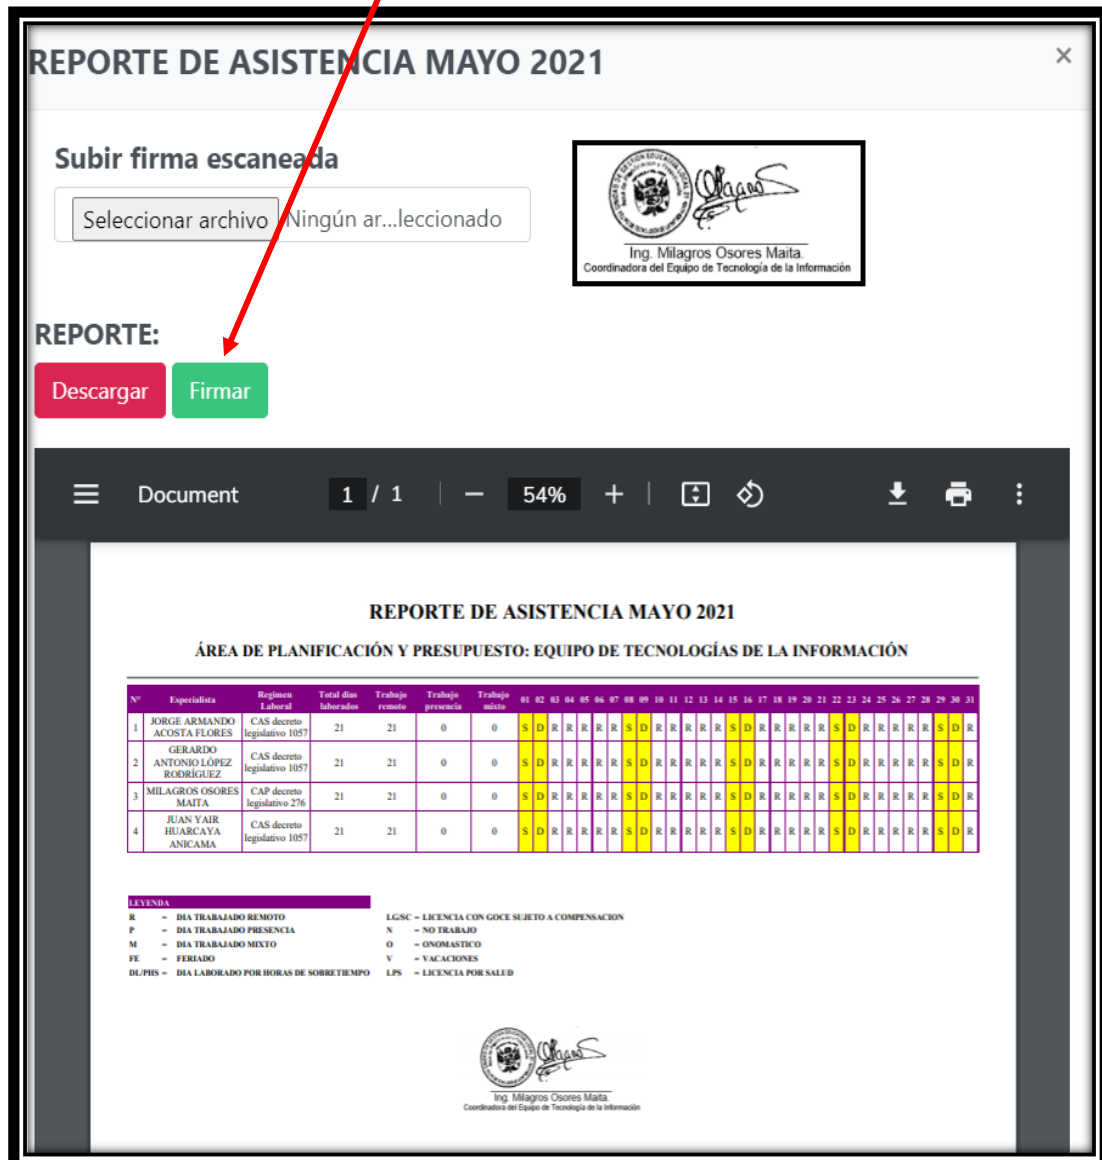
REPORTE DE ASISTENCIA MAYO 2021

×

Subir firma escaneada

Seleccionar archivo Ningún ar...leccionado

Ing. Milagros Osores Maita.
Coordinadora del Equipo de Tecnología de la Información

REPORTE:

Descargar Firmar

Document 1 / 1 — 54% +

REPORTE DE ASISTENCIA MAYO 2021

ÁREA DE PLANIFICACIÓN Y PRESUPUESTO: EQUIPO DE TECNOLOGÍAS DE LA INFORMACIÓN

| N° | Especialista | Regimen Laboral | Total dias laborados | Trabajo remoto | Trabajo presencia | Trabajo mixto | 01 | 02 | 03 | 04 | 05 | 06 | 07 | 08 | 09 | 10 | 11 | 12 | 13 | 14 | 15 | 16 | 17 | 18 | 19 | 20 | 21 | 22 | 23 | 24 | 25 | 26 | 27 | 28 | 29 | 30 | 31 |
|---|---|---|---|---|---|---|---|---|---|---|---|---|---|---|---|---|---|---|---|---|---|---|---|---|---|---|---|---|---|---|---|---|---|---|---|---|---|
| 1 | JORGE ARMANDO ACOSTA FLORES | CAS decreto legislativo 1057 | 21 | 21 | 0 | 0 | S | D | R | R | R | R | R | S | D | R | R | R | R | R | S | D | R | R | R | R | R | S | D | R | R | R | R | R | S | D | R |
| 2 | GERARDO ANTONIO LÓPEZ RODRÍGUEZ | CAS decreto legislativo 1057 | 21 | 21 | 0 | 0 | S | D | R | R | R | R | R | S | D | R | R | R | R | R | S | D | R | R | R | R | R | S | D | R | R | R | R | R | S | D | R |
| 3 | MILAGROS OSORES MAITA | CAP decreto legislativo 276 | 21 | 21 | 0 | 0 | S | D | R | R | R | R | R | S | D | R | R | R | R | R | S | D | R | R | R | R | R | S | D | R | R | R | R | R | S | D | R |
| 4 | JUAN YAIR HUARCAYA ANICAMA | CAS decreto legislativo 1057 | 21 | 21 | 0 | 0 | S | D | R | R | R | R | R | S | D | R | R | R | R | R | S | D | R | R | R | R | R | S | D | R | R | R | R | R | S | D | R |

LEYENDA
R – DIA TRABAJADO REMOTO
P – DIA TRABAJADO PRESENCIA
M – DIA TRABAJADO MIXTO
FE – FERIADO
DL/PHS – DIA LABORADO POR HORAS DE SOBRETIEMPO

LGSC – LICENCIA CON GOCE SUJETO A COMPENSACION
N – NO TRABAJO
O – ONOMASTICO
V – VACACIONES
LPS – LICENCIA POR SALUD

Ing. Milagros Osores Maita.
Coordinadora del Equipo de Tecnología de la Información